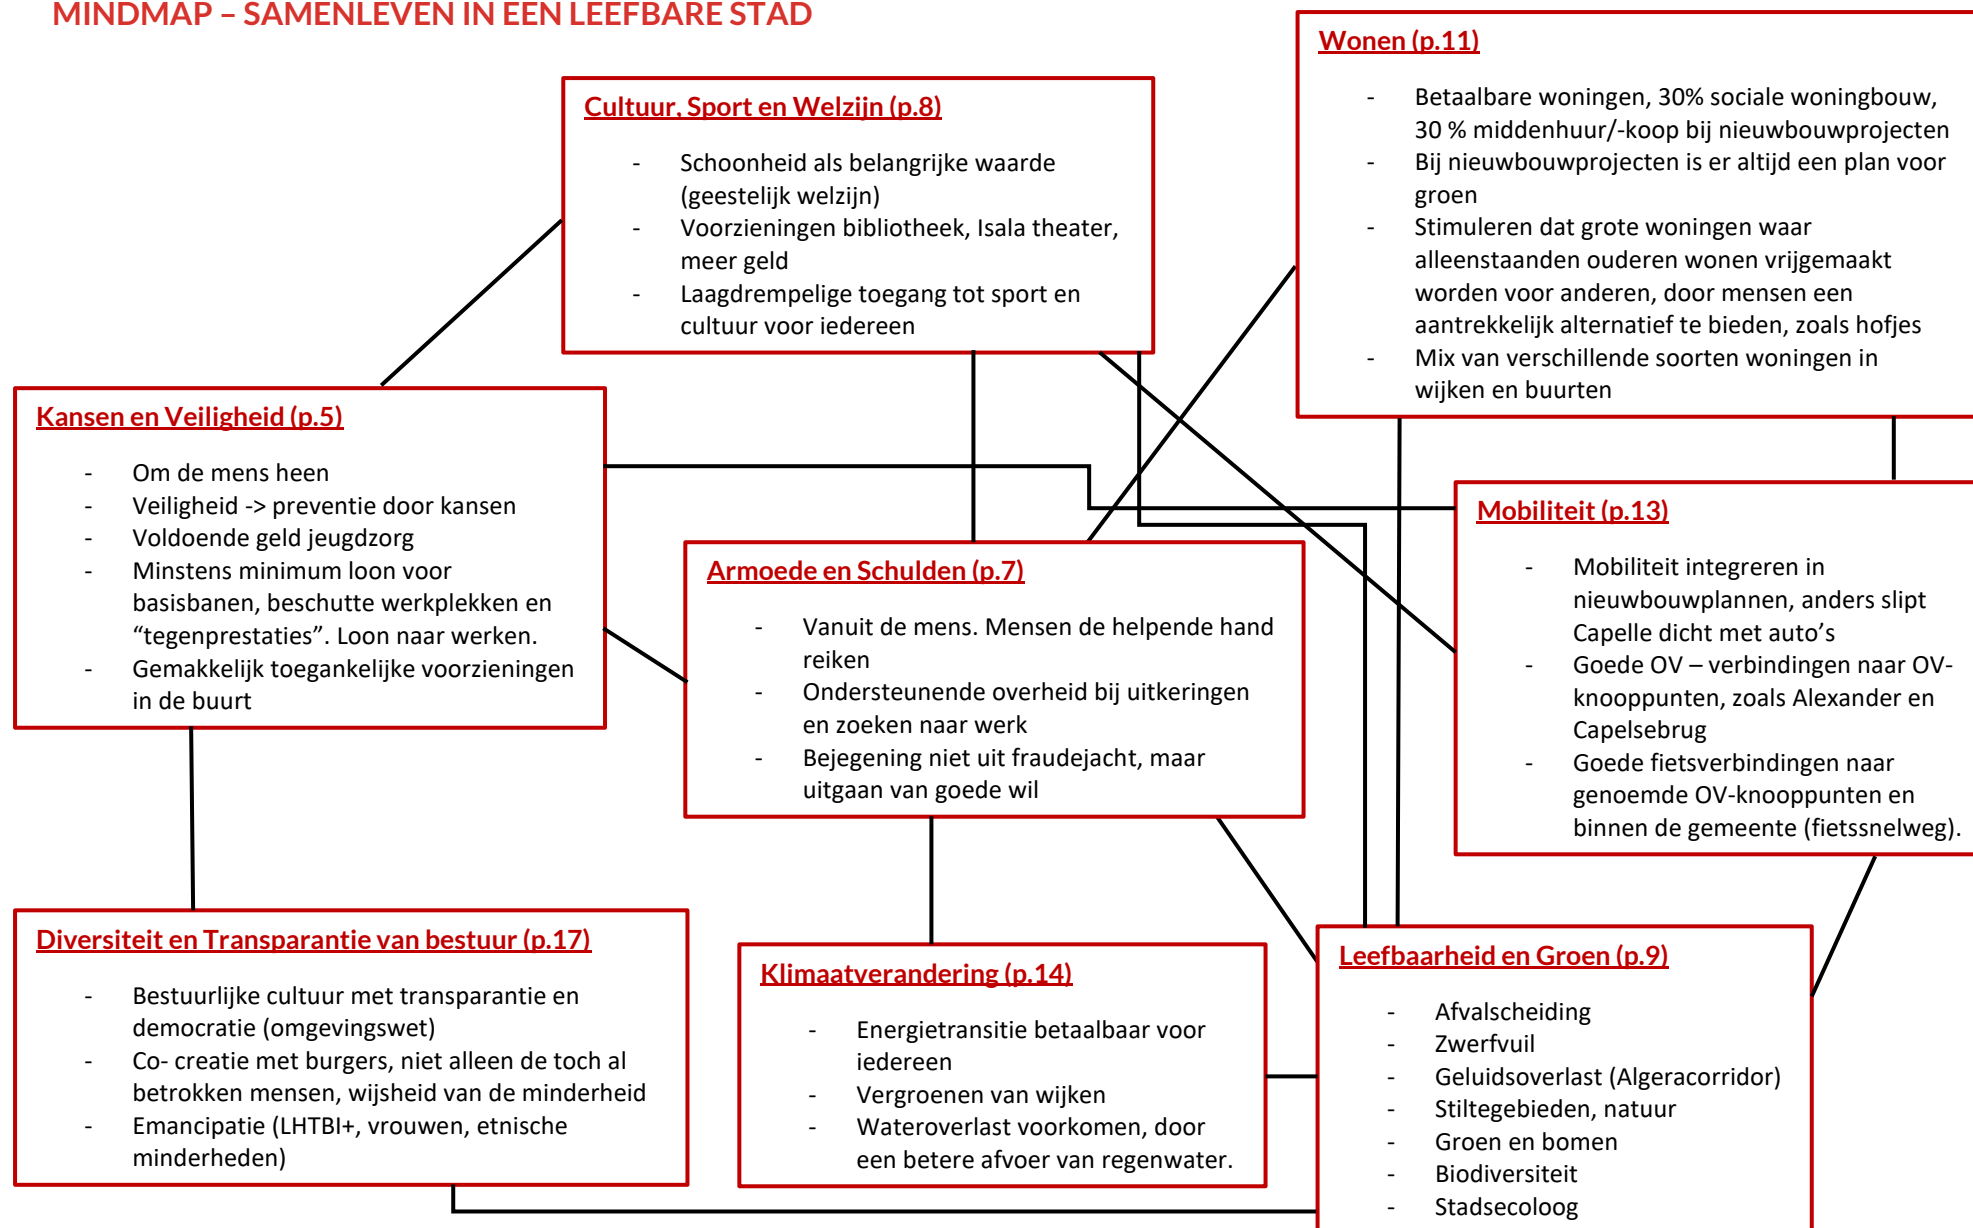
MINDMAP – SAMENLEVEN IN EEN LEEFBARE STAD

Cultuur, Sport en Welzijn (p.8)

- Schoonheid als belangrijke waarde (geestelijk welzijn)
- Voorzieningen bibliotheek, Isala theater, meer geld
- Laagdrempelige toegang tot sport en cultuur voor iedereen

Wonen (p.11)

- Betaalbare woningen, 30% sociale woningbouw, 30 % middenhuur/-koop bij nieuwbouwprojecten
- Bij nieuwbouwprojecten is er altijd een plan voor groen
- Stimuleren dat grote woningen waar alleenstaanden ouderen wonen vrijgemaakt worden voor anderen, door mensen een aantrekkelijk alternatief te bieden, zoals hofjes
- Mix van verschillende soorten woningen in wijken en buurten

Kansen en Veiligheid (p.5)

- Om de mens heen
- Veiligheid -> preventie door kansen
- Voldoende geld jeugdzorg
- Minstens minimum loon voor basisbanen, beschutte werkplekken en “tegenprestaties”. Loon naar werken.
- Gemakkelijk toegankelijke voorzieningen in de buurt

Armoede en Schulden (p.7)

- Vanuit de mens. Mensen de helpende hand reiken
- Ondersteunende overheid bij uitkeringen en zoeken naar werk
- Bejegening niet uit fraudejacht, maar uitgaan van goede wil

Mobiliteit (p.13)

- Mobiliteit integreren in nieuwbouwplannen, anders slipt Capelle dicht met auto’s
- Goede OV – verbindingen naar OV-knooppunten, zoals Alexander en Capelsebrug
- Goede fietsverbindingen naar genoemde OV-knooppunten en binnen de gemeente (fietssnelweg).

Diversiteit en Transparantie van bestuur (p.17)

- Bestuurlijke cultuur met transparantie en democratie (omgevingswet)
- Co- creatie met burgers, niet alleen de toch al betrokken mensen, wijsheid van de minderheid
- Emancipatie (LHTBI+, vrouwen, etnische minderheden)

Klimaatverandering (p.14)

- Energietransitie betaalbaar voor iedereen
- Vergroenen van wijken
- Wateroverlast voorkomen, door een betere afvoer van regenwater.

Leefbaarheid en Groen (p.9)

- Afvalscheiding
- Zwerfvuil
- Geluidsoverlast (Algeracorridor)
- Stiltegebieden, natuur
- Groen en bomen
- Biodiversiteit
- Stadsecoloog